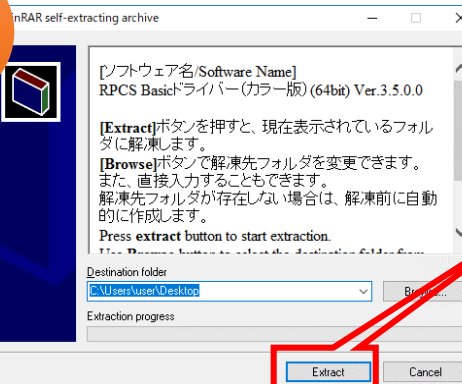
inRAR self-extracting archive

[ソフトウェア名/Software Name]
RPCS Basicドライバー(カラー版) (64bit) Ver.3.5.0.0

[Extract]ボタンを押すと、現在表示されているフォルダに解凍します。
[Browse]ボタンで解凍先フォルダを変更できます。
また、直接入力することもできます。
解凍先フォルダが存在しない場合は、解凍前に自動的に作成します。
Press extract button to start extraction.
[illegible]

Destination folder
C:\Users\user\Desktop
Bro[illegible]

Extraction progress

Extract
Cancel